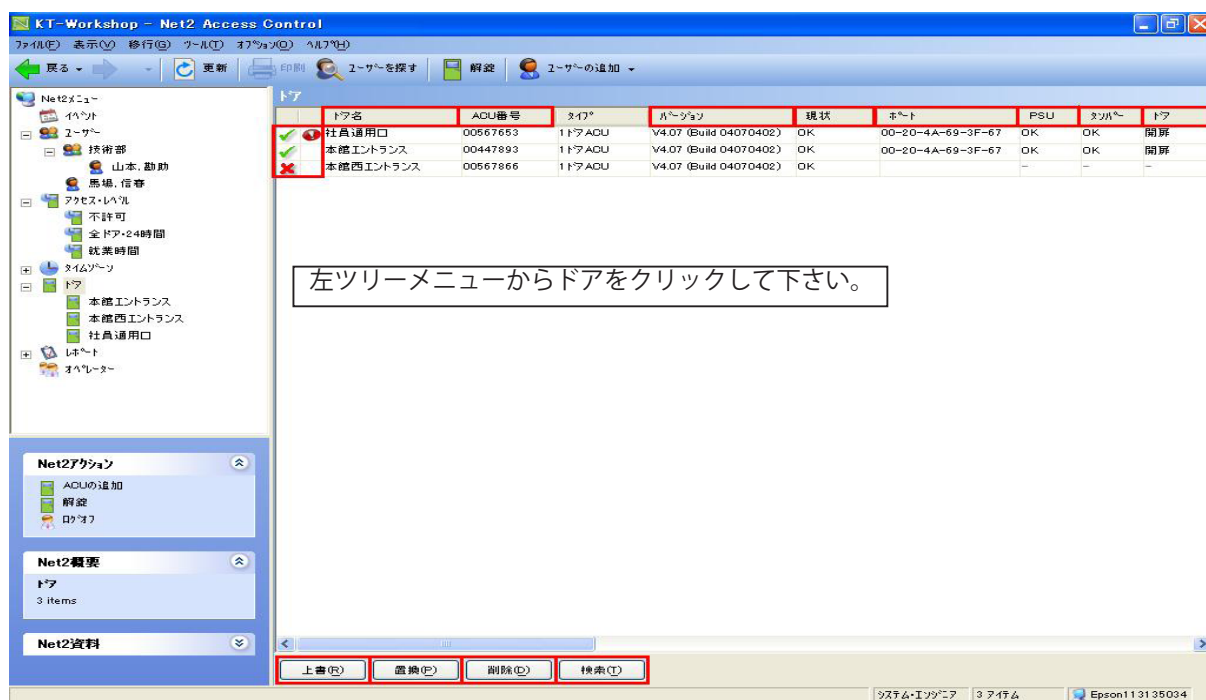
KT-Workshop - Net2 Access Control

ﾌｧｲﾙ(F) 表示(V) 移行(G) ﾂｰﾙ(T) ｵﾌﾟｼｮﾝ(O) ﾍﾙﾌﾟ(H)

戻る 更新 印刷 ﾕｰｻﾞｰを探す 解錠 ﾕｰｻﾞｰの追加

Net2ﾒﾆｭｰ
ｲﾍﾞﾝﾄ
ﾕｰｻﾞｰ
技術部
山本, 勘助
馬場, 信春
ｱｸｾｽ・ﾚﾍﾞﾙ
不許可
全ドア・24時間
就業時間
ﾀｲﾑｿﾞｰﾝ
ﾄﾞｱ
本館エントランス
本館西エントランス
社員通用口
ﾚﾎﾟｰﾄ
ｵﾍﾟﾚｰﾀｰ

Net2ｱｸｼｮﾝ
ACUの追加
解錠
ﾛｸﾞｵﾌ

Net2概要
ﾄﾞｱ
3 items

Net2資料

ﾄﾞｱ

| | ﾄﾞｱ名 | ACU番号 | ﾀｲﾌﾟ | ﾊﾞｰｼﾞｮﾝ | 現状 | ﾎﾟｰﾄ | PSU | ﾀﾝﾊﾟｰ | ﾄﾞｱ |
|---|---|---|---|---|---|---|---|---|---|
| | 社員通用口 | 00567653 | 1ﾄﾞｱACU | V4.07 (Build 04070402) | OK | 00-20-4A-69-3F-67 | OK | OK | 開扉 |
| | 本館エントランス | 00447893 | 1ﾄﾞｱACU | V4.07 (Build 04070402) | OK | 00-20-4A-69-3F-67 | OK | OK | 開扉 |
| | 本館西エントランス | 00567866 | 1ﾄﾞｱACU | V4.07 (Build 04070402) | OK | | – | – | – |

左ツリーメニューからドアをクリックして下さい。

上書(R) 置換(P) 削除(D) 検索(T)

ｼｽﾃﾑ・ｴﾝｼﾞﾆｱ 3 ｱｲﾃﾑ Epson113135034